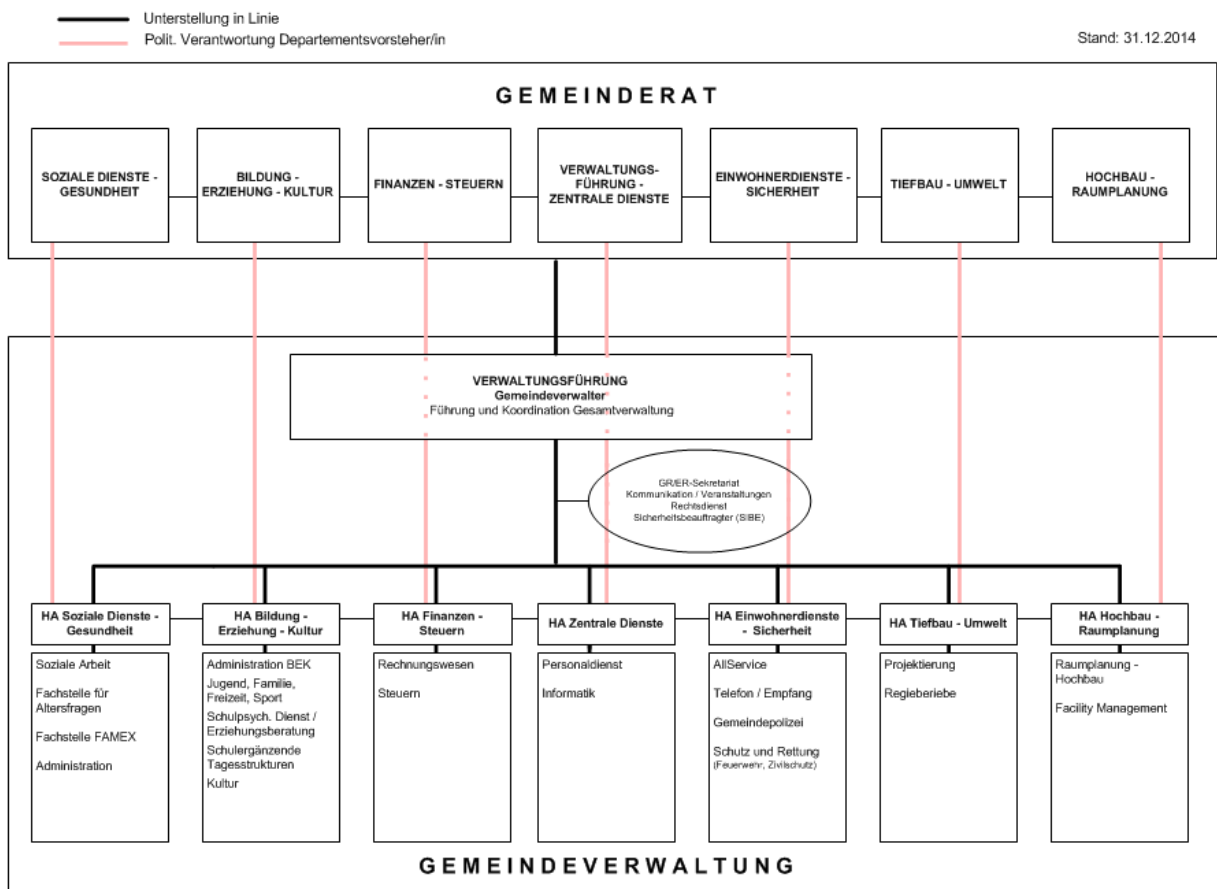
Unterstellung in Linie
Polit. Verantwortung Departementsvorsteher/in

Stand: 31.12.2014

GEMEINDERAT

SOZIALE DIENSTE - GESUNDHEIT

BILDUNG - ERZIEHUNG - KULTUR

FINANZEN - STEUERN

VERWALTUNGS-FÜHRUNG - ZENTRALE DIENSTE

EINWOHNERDIENSTE - SICHERHEIT

TIEFBAU - UMWELT

HOCHBAU - RAUMPLANUNG

VERWALTUNGSFÜHRUNG
Gemeindeverwalter
Führung und Koordination Gesamtverwaltung

GR/ER-Sekretariat
Kommunikation / Veranstaltungen
Rechtsdienst
Sicherheitsbeauftragter (SIBE)

HA Soziale Dienste - Gesundheit

Soziale Arbeit

Fachstelle für Altersfragen

Fachstelle FAMEX

Administration

HA Bildung - Erziehung - Kultur

Administration BEK

Jugend, Familie, Freizeit, Sport

Schulpsych. Dienst / Erziehungsberatung

Schulergänzende Tagesstrukturen

Kultur

HA Finanzen - Steuern

Rechnungswesen

Steuern

HA Zentrale Dienste

Personaldienst

Informatik

HA Einwohnerdienste - Sicherheit

AllService

Telefon / Empfang

Gemeindepolizei

Schutz und Rettung (Feuerwehr, Zivilschutz)

HA Tiefbau - Umwelt

Projektierung

Regiebetriebe

HA Hochbau - Raumplanung

Raumplanung - Hochbau

Facility Management

GEMEINDEVERWALTUNG